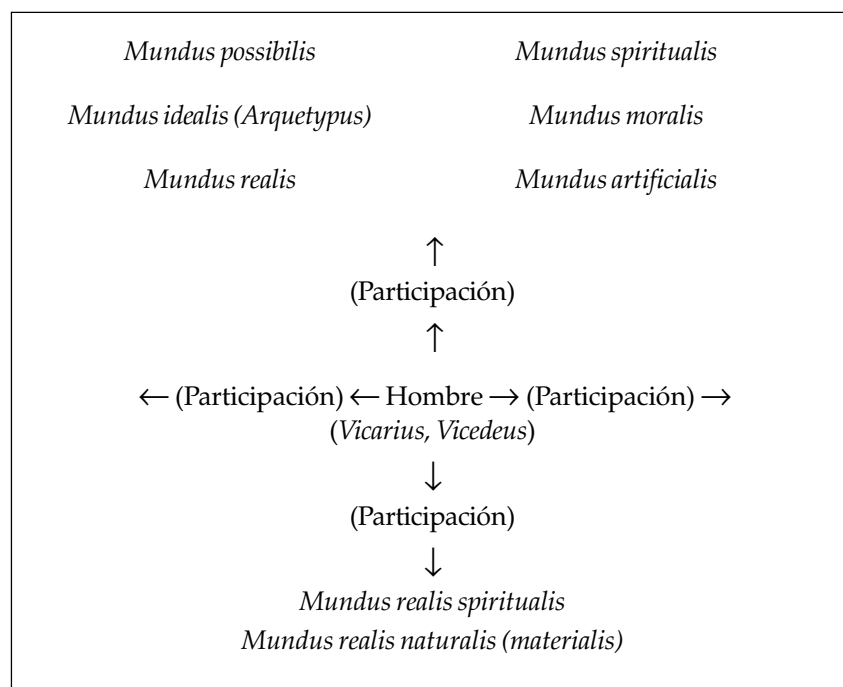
Mundus possibilis

Mundus spiritualis

Mundus idealis (Arquetypus)

Mundus moralis

Mundus realis

Mundus artificialis

↑

(Participación)

↑

← (Participación) ← Hombre → (Participación) →
(Vicarius, Vicedeus)

↓

(Participación)

↓

Mundus realis spiritualis
Mundus realis naturalis (materialis)